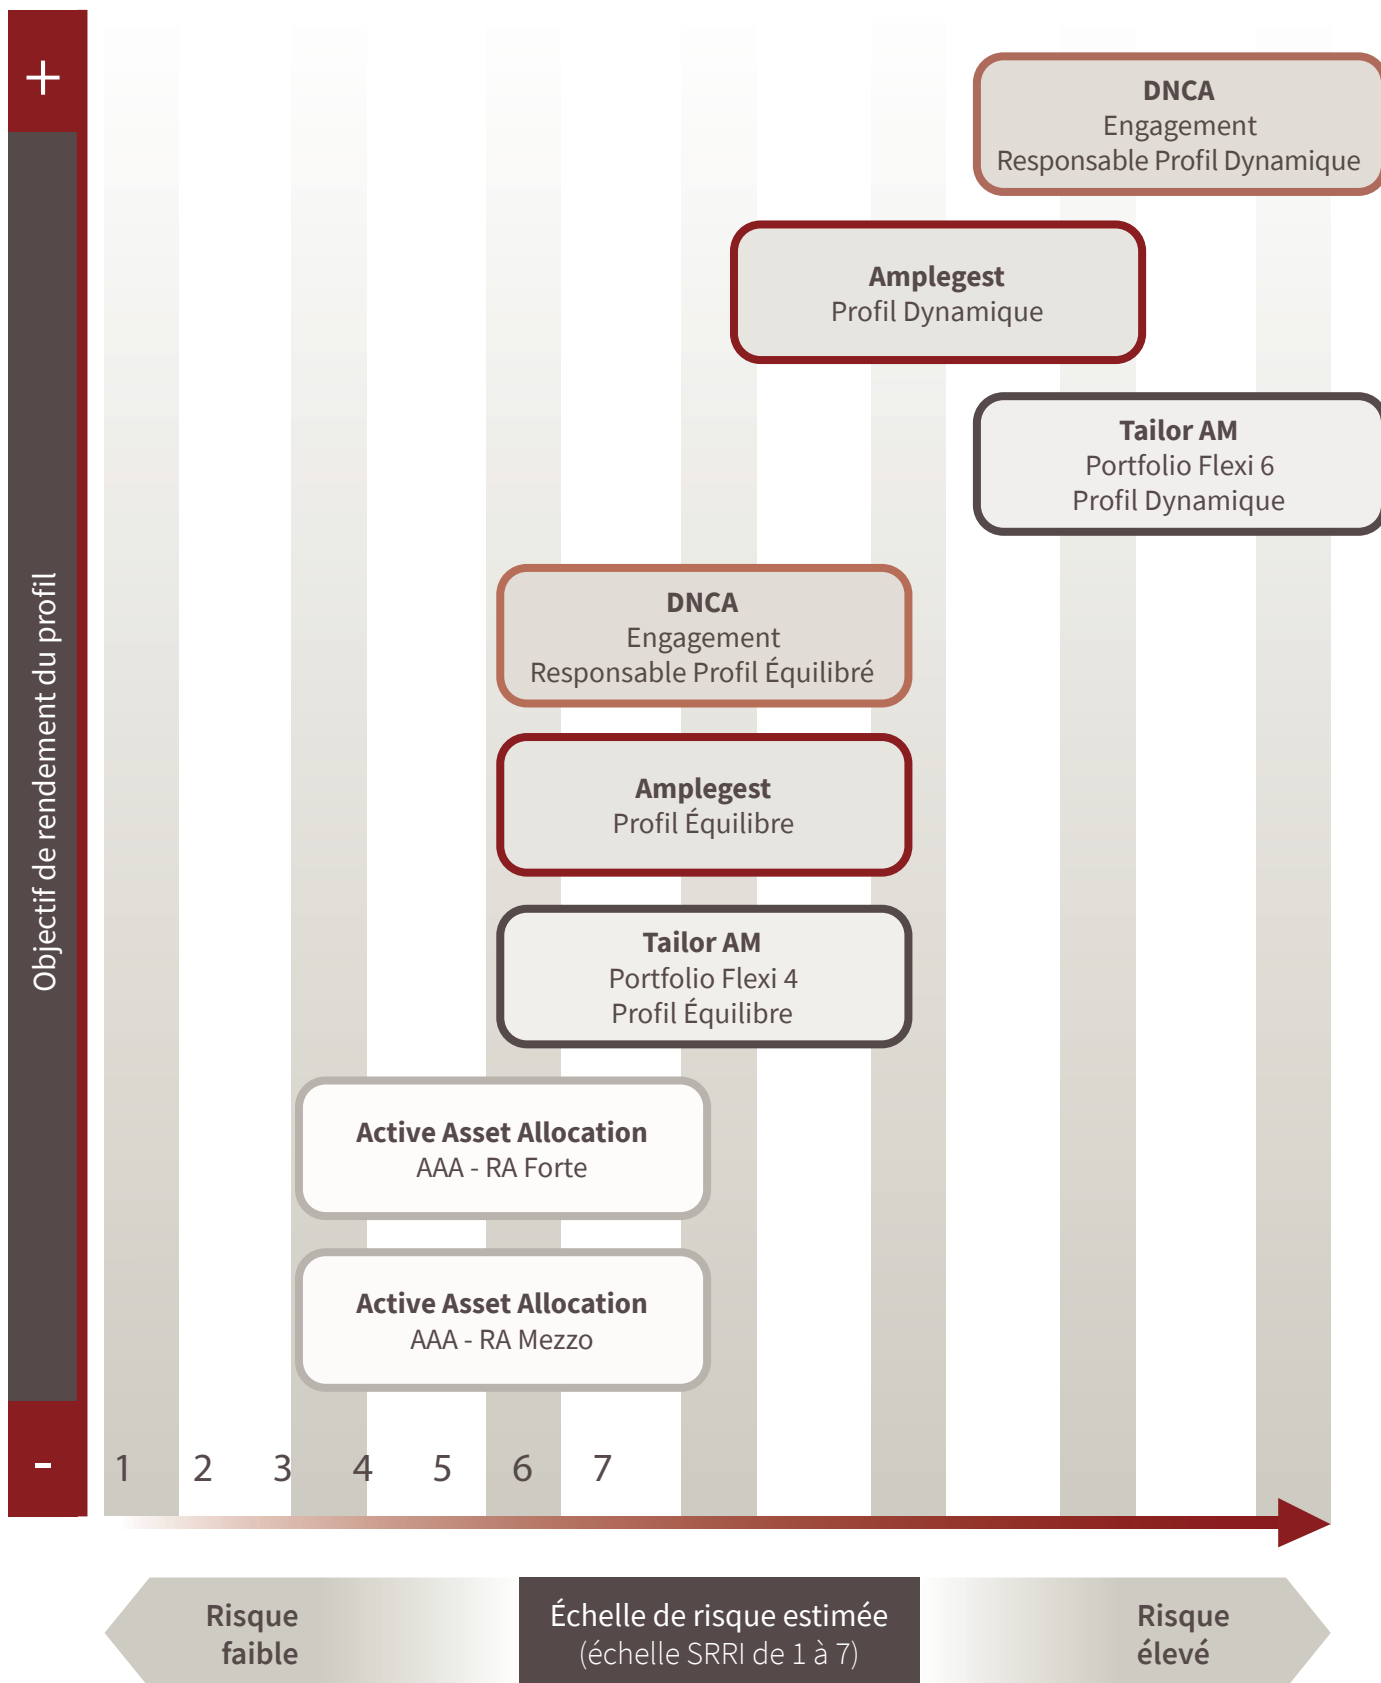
+

Objectif de rendement du profil

-

DNCA
Engagement
Responsable Profil Dynamique

Amplegest
Profil Dynamique

Tailor AM
Portfolio Flexi 6
Profil Dynamique

DNCA
Engagement
Responsable Profil Équilibré

Amplegest
Profil Équilibre

Tailor AM
Portfolio Flexi 4
Profil Équilibre

Active Asset Allocation
AAA - RA Forte

Active Asset Allocation
AAA - RA Mezzo

1 2 3 4 5 6 7

Risque faible

Échelle de risque estimée
(échelle SRRI de 1 à 7)

Risque élevé